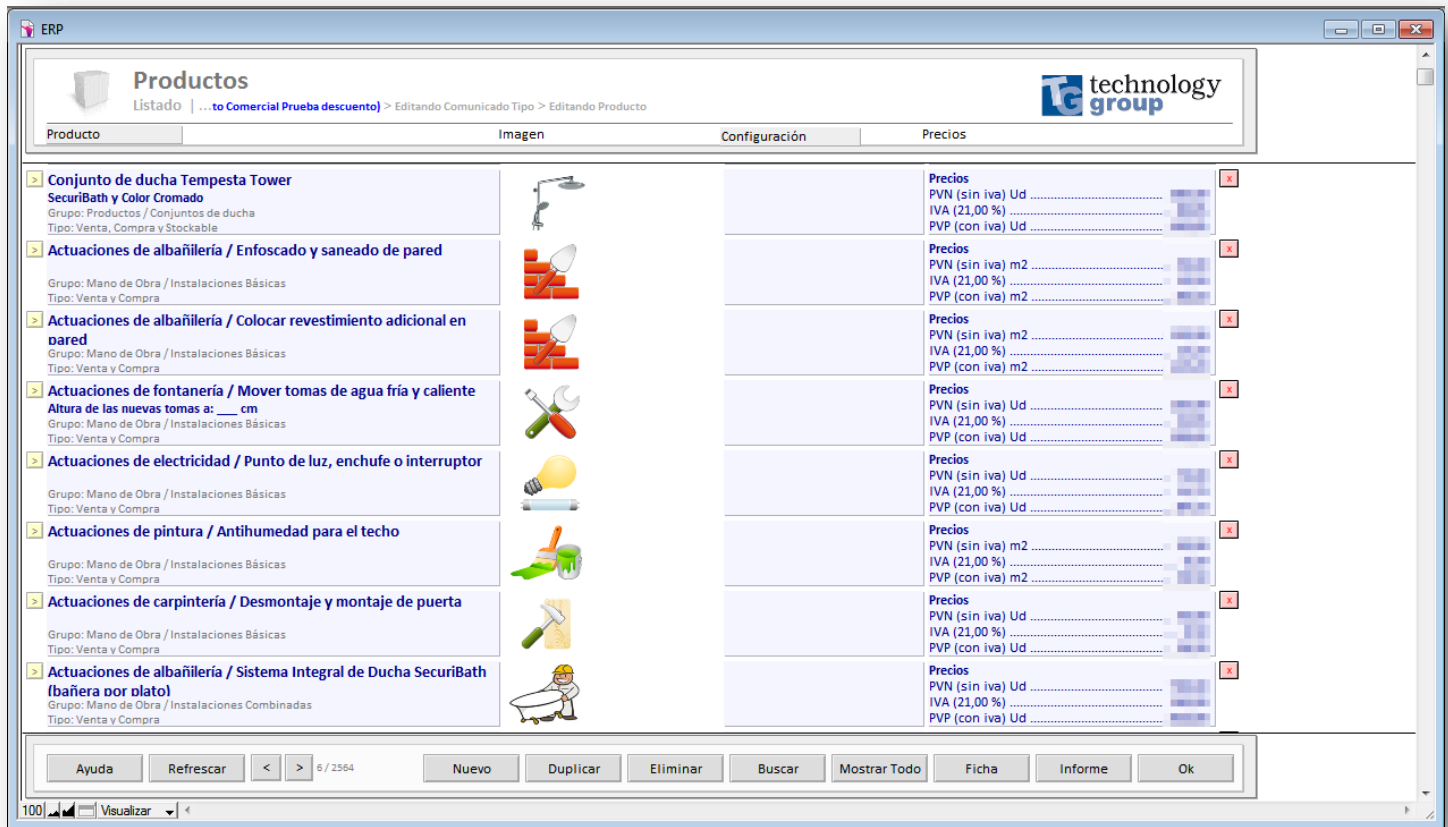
ERP

Productos
Listado | ...to Comercial Prueba descuento) > Editando Comunicado Tipo > Editando Producto

TG technology group

| Producto | Imagen | Configuración | Precios |
|---|---|---|---|

Conjunto de ducha Tempesta Tower
SecuriBath y Color Cromado
Grupo: Productos / Conjuntos de ducha
Tipo: Venta, Compra y Stockable
Precios
PVN (sin iva) Ud
IVA (21,00 %)
PVP (con iva) Ud
x

Actuaciones de albañilería / Enfoscado y saneado de pared
Grupo: Mano de Obra / Instalaciones Básicas
Tipo: Venta y Compra
Precios
PVN (sin iva) m2
IVA (21,00 %)
PVP (con iva) m2
x

Actuaciones de albañilería / Colocar revestimiento adicional en pared
Grupo: Mano de Obra / Instalaciones Básicas
Tipo: Venta y Compra
Precios
PVN (sin iva) m2
IVA (21,00 %)
PVP (con iva) m2
x

Actuaciones de fontanería / Mover tomas de agua fría y caliente
Altura de las nuevas tomas a: ___ cm
Grupo: Mano de Obra / Instalaciones Básicas
Tipo: Venta y Compra
Precios
PVN (sin iva) Ud
IVA (21,00 %)
PVP (con iva) Ud
x

Actuaciones de electricidad / Punto de luz, enchufe o interruptor
Grupo: Mano de Obra / Instalaciones Básicas
Tipo: Venta y Compra
Precios
PVN (sin iva) Ud
IVA (21,00 %)
PVP (con iva) Ud
x

Actuaciones de pintura / Antihumedad para el techo
Grupo: Mano de Obra / Instalaciones Básicas
Tipo: Venta y Compra
Precios
PVN (sin iva) m2
IVA (21,00 %)
PVP (con iva) m2
x

Actuaciones de carpintería / Desmontaje y montaje de puerta
Grupo: Mano de Obra / Instalaciones Básicas
Tipo: Venta y Compra
Precios
PVN (sin iva) Ud
IVA (21,00 %)
PVP (con iva) Ud
x

Actuaciones de albañilería / Sistema Integral de Ducha SecuriBath (bañera por plato)
Grupo: Mano de Obra / Instalaciones Combinadas
Tipo: Venta y Compra
Precios
PVN (sin iva) Ud
IVA (21,00 %)
PVP (con iva) Ud
x

Ayuda | Refrescar | < | > | 6 / 2564 | Nuevo | Duplicar | Eliminar | Buscar | Mostrar Todo | Ficha | Informe | Ok

100 Visualizar